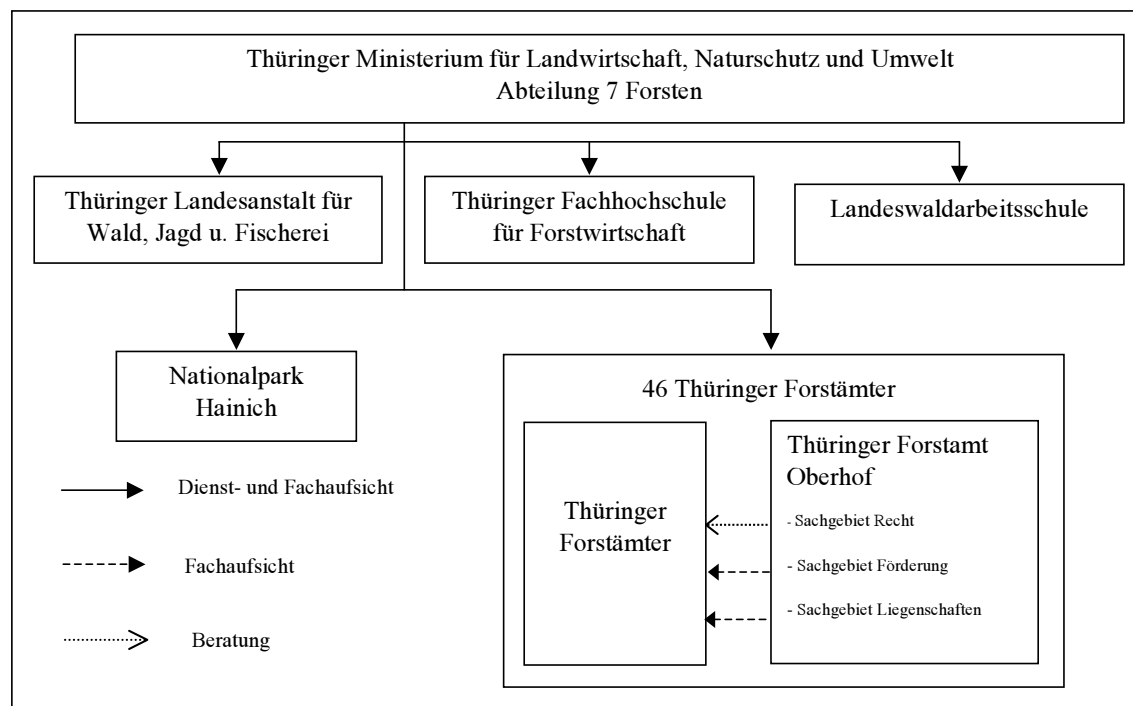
Thüringer Ministerium für Landwirtschaft, Naturschutz und Umwelt
Abteilung 7 Forsten

Thüringer Landesanstalt für Wald, Jagd u. Fischerei

Thüringer Fachhochschule für Forstwirtschaft

Landeswaldarbeitsschule

Nationalpark Hainich

46 Thüringer Forstämter

Thüringer Forstämter

Thüringer Forstamt Oberhof

- Sachgebiet Recht

- Sachgebiet Förderung

- Sachgebiet Liegenschaften

Dienst- und Fachaufsicht

Fachaufsicht

Beratung